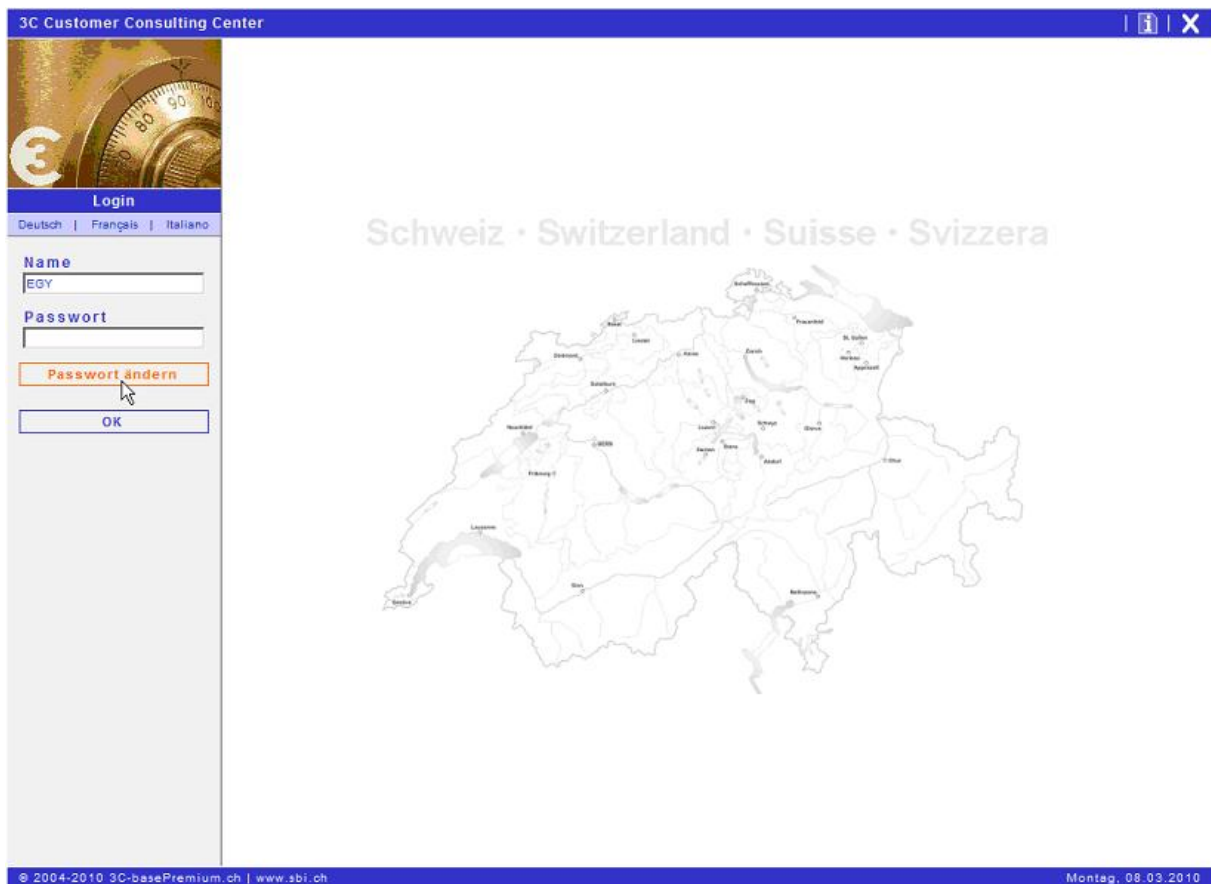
3C Customer Consulting Center

| i | X

Login

Deutsch | Français | Italiano

Name

EGY

Passwort

Passwort ändern

OK

Schweiz · Switzerland · Suisse · Svizzera

Schaffhausen

Basel

Liestal

Delémont

Aarau

Zürich

Frauenfeld

St. Gallen

Herisau

Appenzell

Solothurn

Zug

Neuchâtel

BERN

Luzern

Schwyz

Glarus

Stans

Sarnen

Altdorf

Chur

Fribourg

Lausanne

Sion

Bellinzona

Genève

© 2004-2010 3C-basePremium.ch | www.sbi.ch

Montag, 08.03.2010